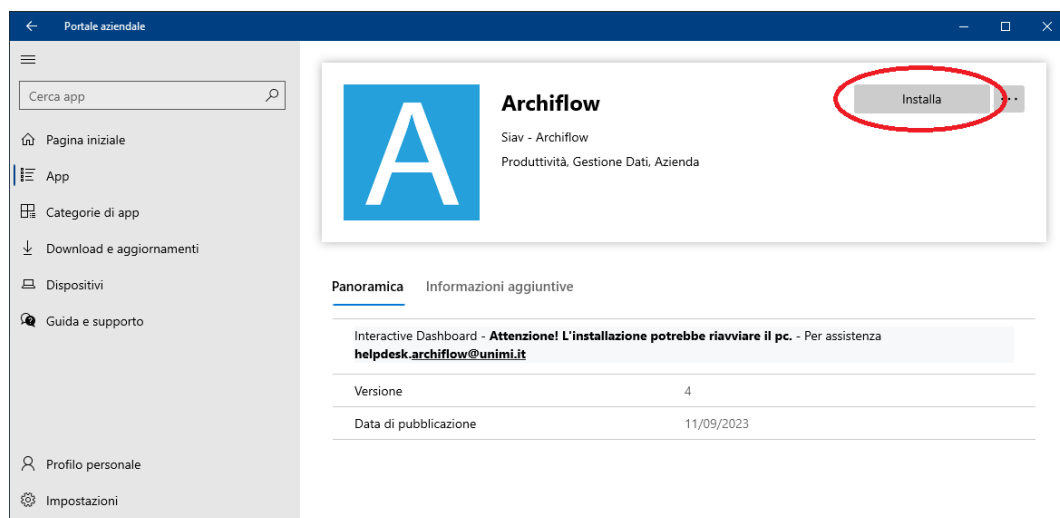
Portale aziendale

Cerca app

Pagina iniziale

App

Categorie di app

Download e aggiornamenti

Dispositivi

Guida e supporto

Profilo personale

Impostazioni

A

Archiflow

Siav - Archiflow

Produttività, Gestione Dati, Azienda

Installa

···

Panoramica

Informazioni aggiuntive

Interactive Dashboard - **Attenzione! L'installazione potrebbe riavviare il pc.** - Per assistenza **helpdesk.archiflow@unimi.it**

| Versione | 4 |
|---|---|
| Data di pubblicazione | 11/09/2023 |